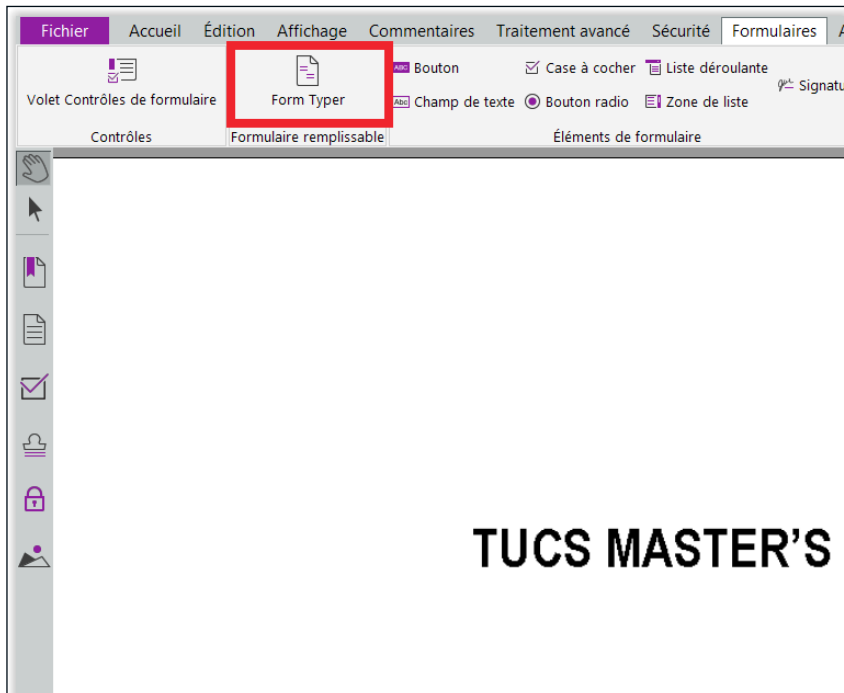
Fichier Accueil Édition Affichage Commentaires Traitement avancé Sécurité Formulaires A

Volet Contrôles de formulaire
Contrôles

Form Typer
Formulaire remplissable

ABC Bouton
Abc Champ de texte
Case à cocher
Bouton radio
Liste déroulante
Zone de liste
Éléments de formulaire

Signatu

TUCS MASTER'S